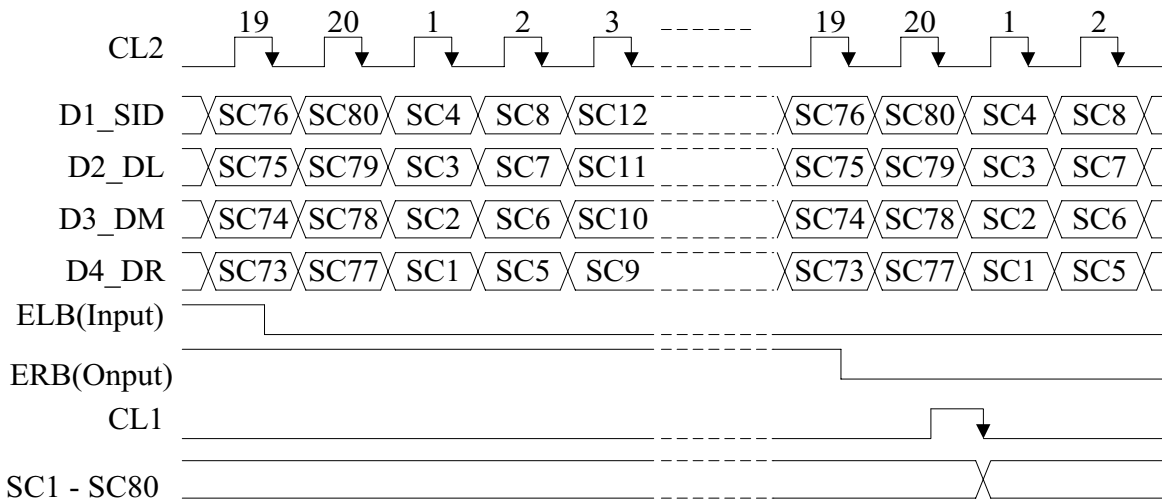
CL2 19 20 1 2 3 19 20 1 2

D1_SID SC76 SC80 SC4 SC8 SC12 SC76 SC80 SC4 SC8

D2_DL SC75 SC79 SC3 SC7 SC11 SC75 SC79 SC3 SC7

D3_DM SC74 SC78 SC2 SC6 SC10 SC74 SC78 SC2 SC6

D4_DR SC73 SC77 SC1 SC5 SC9 SC73 SC77 SC1 SC5

ELB(Input)

ERB(Onput)

CL1

SC1 - SC80